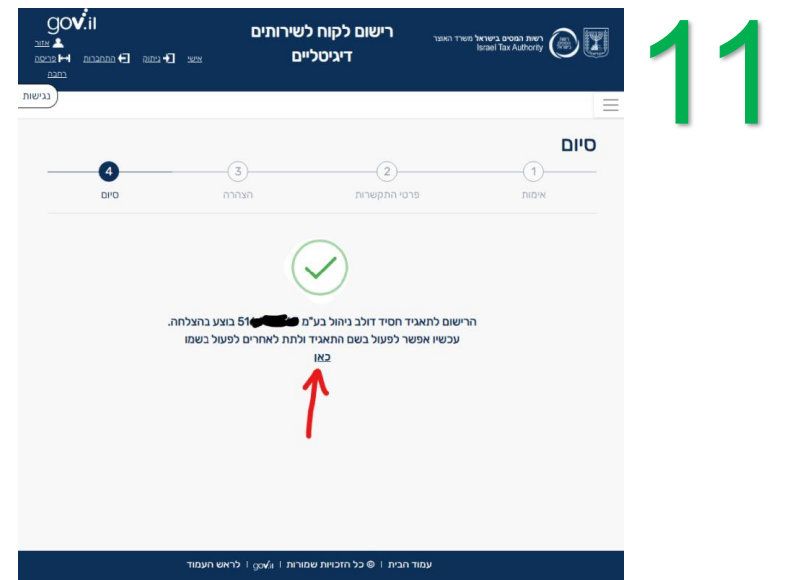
gov.il
אזור אישי
ניתוק
התחברות
פריסה רחבה

רישום לקוח לשירותים דיגיטליים

רשות המסים בישראל משרד האוצר
Israel Tax Authority

11

נגישות

סיום

1 אימות
2 פרטי התקשרות
3 הצהרה
4 סיום

הרישום לתאגיד חסיד דולב ניהול בע"מ 51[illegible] בוצע בהצלחה.
עכשיו אפשר לפעול בשם התאגיד ולתת לאחרים לפעול בשמו
כאן

עמוד הבית | © כל הזכויות שמורות | gov.il | לראש העמוד